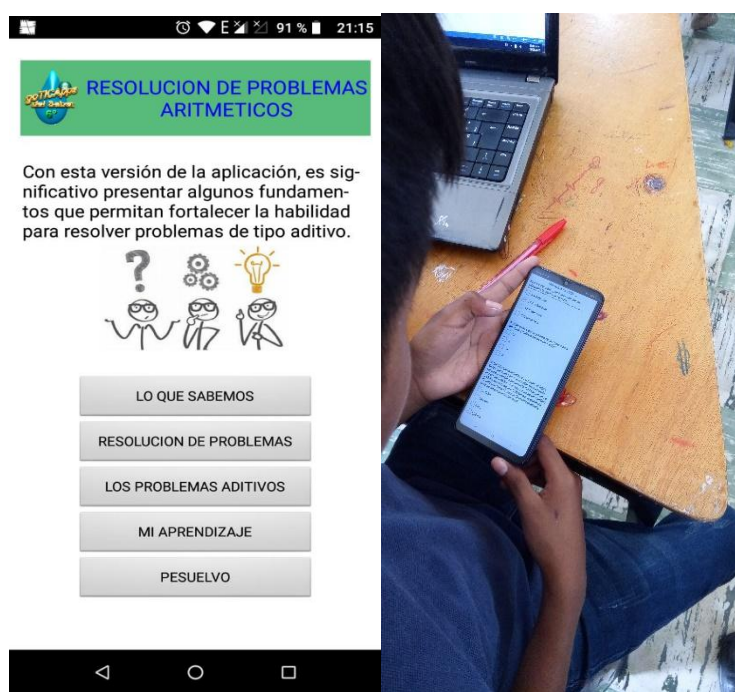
91 % 21:15

RESOLUCION DE PROBLEMAS ARITMETICOS

Con esta versión de la aplicación, es significativo presentar algunos fundamentos que permitan fortalecer la habilidad para resolver problemas de tipo aditivo.

LO QUE SABEMOS

RESOLUCION DE PROBLEMAS

LOS PROBLEMAS ADITIVOS

MI APRENDIZAJE

PESUELVO